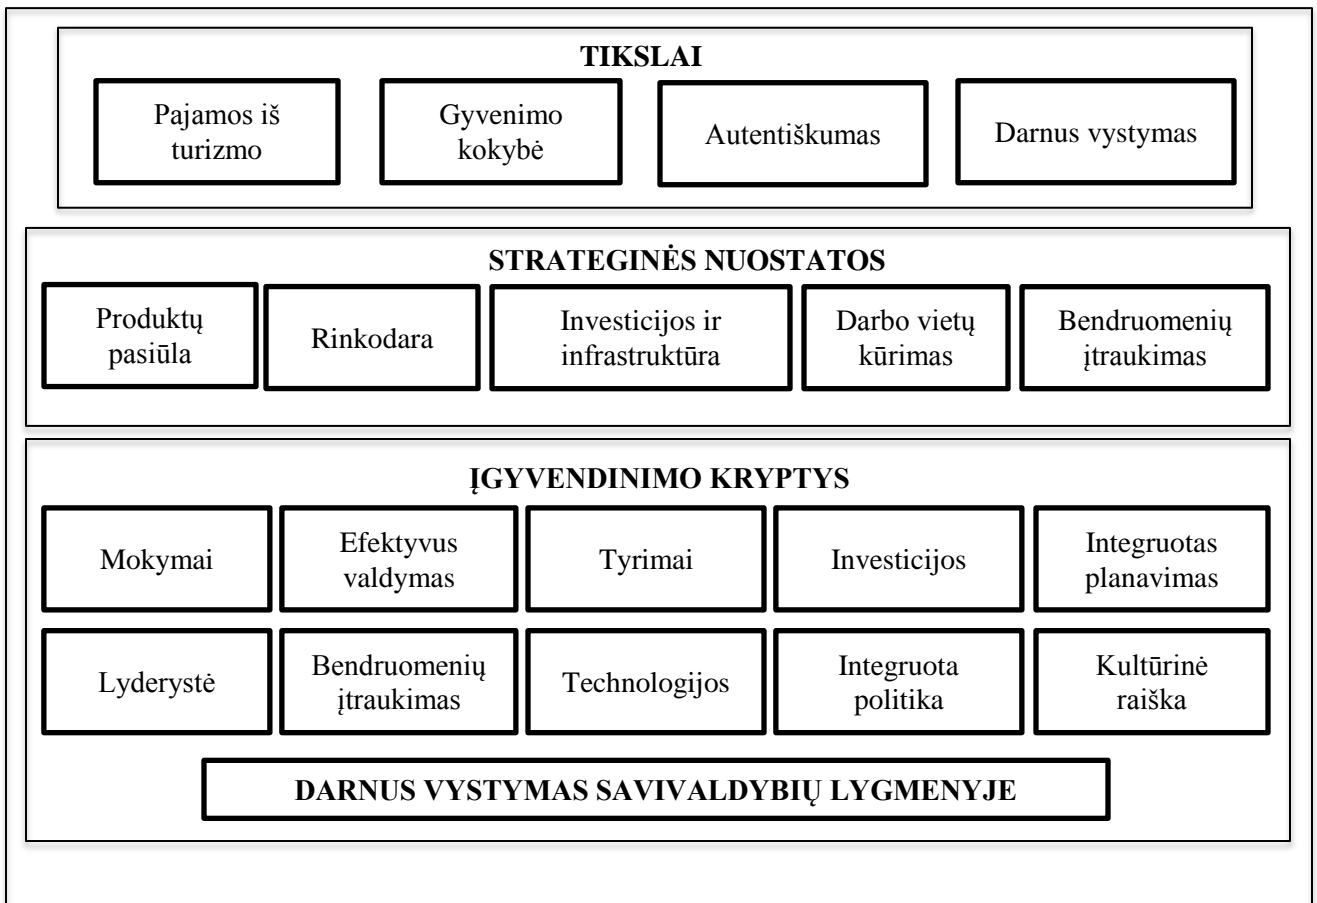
TIKSLAI

Pajamos iš turizmo

Gyvenimo kokybė

Autentiškumas

Darnus vystymas

STRATEGINĖS NUOSTATOS

Produktų pasiūla

Rinkodara

Investicijos ir infrastruktūra

Darbo vietų kūrimas

Bendruomenių įtraukimas

ĮGYVENDINIMO KRYPTYS

Mokymai

Efektyvus valdymas

Tyrimai

Investicijos

Integruotas planavimas

Lyderystė

Bendruomenių įtraukimas

Technologijos

Integruota politika

Kultūrinė raiška

DARNUS VYSTYMAS SAVIVALDYBIŲ LYGMENYJE